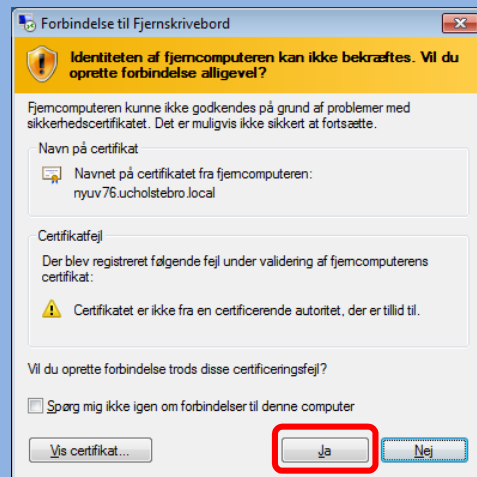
Forbindelse til Fjernskrivebord

Identiteten af fjerncomputeren kan ikke bekræftes. Vil du oprette forbindelse alligevel?

Fjerncomputeren kunne ikke godkendes på grund af problemer med sikkerhedscertifikatet. Det er muligvis ikke sikkert at fortsætte.

Navn på certifikat

Navnet på certifikatet fra fjerncomputeren:
nyuv76.ucholstebro.local

Certifikatfejl

Der blev registreret følgende fejl under validering af fjerncomputerens certifikat:

Certifikatet er ikke fra en certificerende autoritet, der er tillid til.

Vil du oprette forbindelse trods disse certificeringsfejl?

Spørg mig ikke igen om forbindelser til denne computer

Vis certifikat...

Ja

Nej